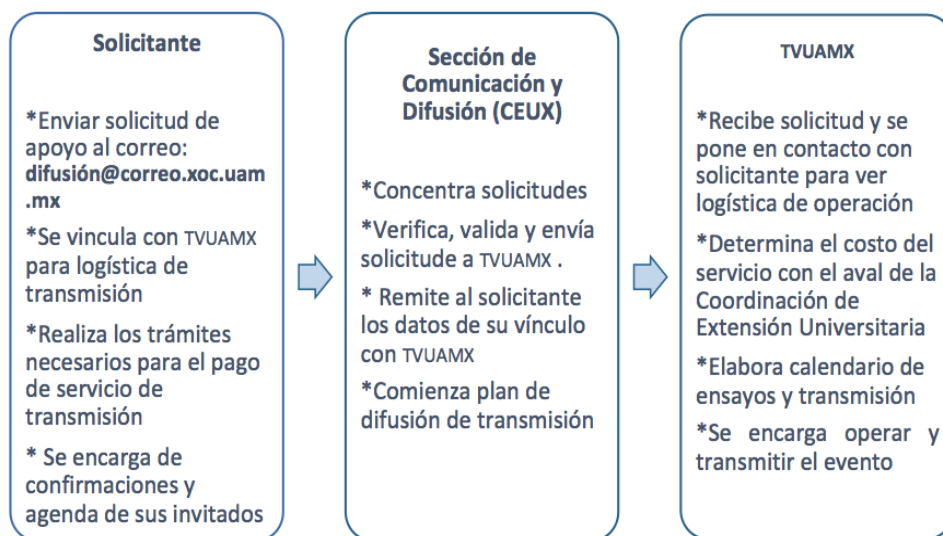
**Solicitante**

*Enviar solicitud de apoyo al correo: **difusión@correo.xoc.uam.mx**

*Se vincula con TVUAMX para logística de transmisión

*Realiza los trámites necesarios para el pago de servicio de transmisión

* Se encarga de confirmaciones y agenda de sus invitados

**Sección de Comunicación y Difusión (CEUX)**

*Concentra solicitudes

*Verifica, valida y envía solicitude a TVUAMX .

* Remite al solicitante los datos de su vínculo con TVUAMX

*Comienza plan de difusión de transmisión

**TVUAMX**

*Recibe solicitud y se pone en contacto con solicitante para ver logística de operación

*Determina el costo del servicio con el aval de la Coordinación de Extensión Universitaria

*Elabora calendario de ensayos y transmisión

*Se encarga operar y transmitir el evento